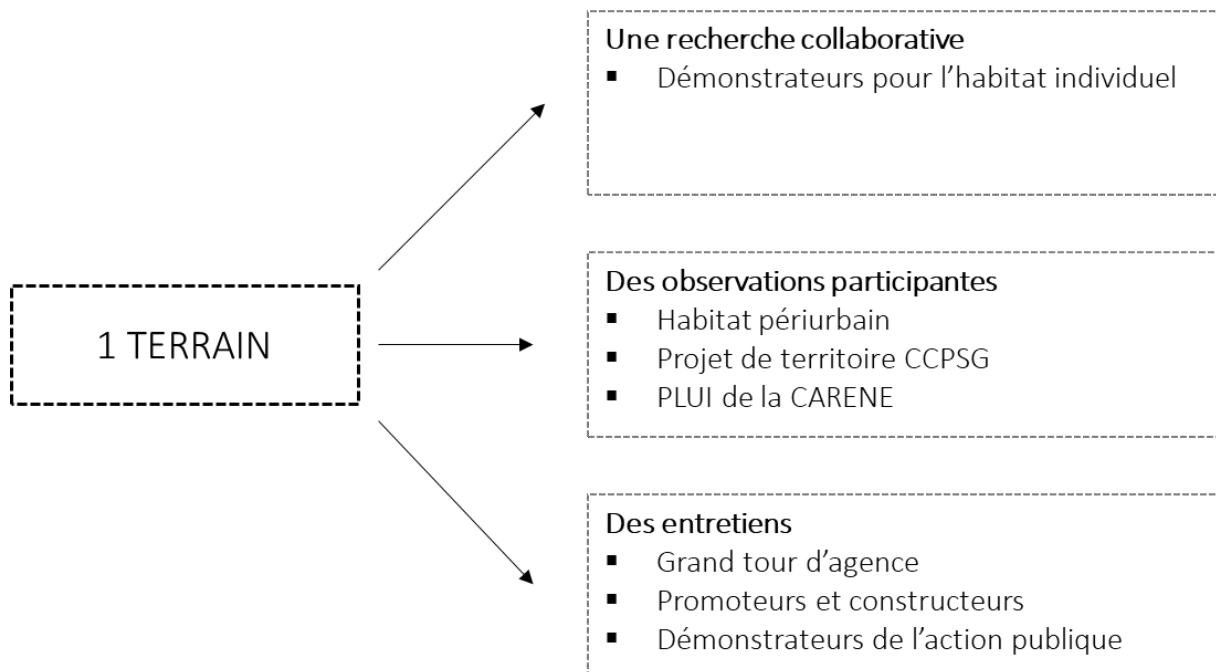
1 TERRAIN

Une recherche collaborative
- Démonstrateurs pour l'habitat individuel

Des observations participantes
- Habitat périurbain
- Projet de territoire CCPSG
- PLUI de la CARENE

Des entretiens
- Grand tour d'agence
- Promoteurs et constructeurs
- Démonstrateurs de l'action publique